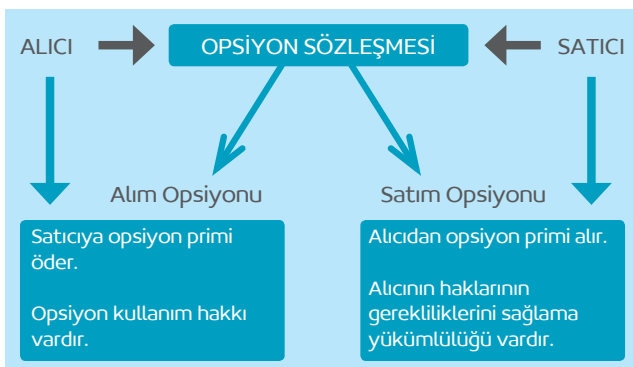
ALICI

OPSİYON SÖZLEŞMESİ

SATICI

Alım Opsiyonu

Satım Opsiyonu

Satıcıya opsiyon primi öder.

Opsiyon kullanım hakkı vardır.

Alıcıdan opsiyon primi alır.

Alıcının haklarının gerekliliklerini sağlama yükümlülüğü vardır.